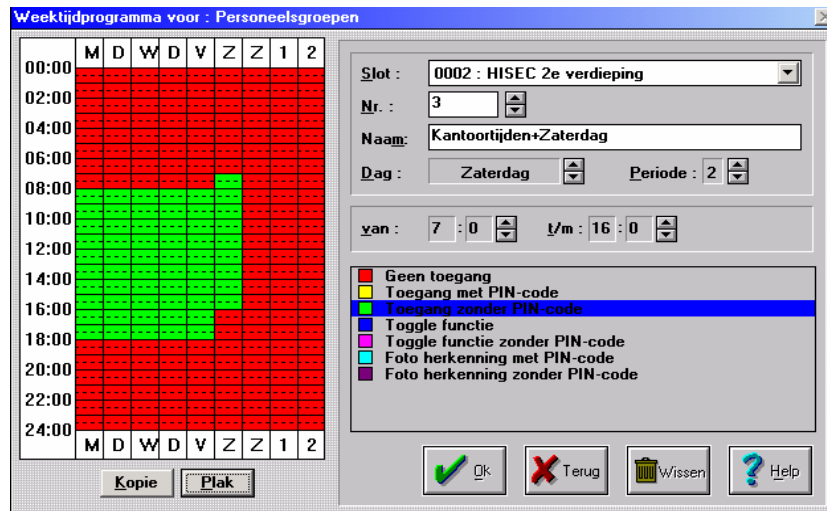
Weektijdprogramma voor : Personeelsgroepen

| | M | D | W | D | V | Z | Z | 1 | 2 |
|---|---|---|---|---|---|---|---|---|---|
| 00:00 | | | | | | | | | |
| 02:00 | | | | | | | | | |
| 04:00 | | | | | | | | | |
| 06:00 | | | | | | | | | |
| 08:00 | | | | | | | | | |
| 10:00 | | | | | | | | | |
| 12:00 | | | | | | | | | |
| 14:00 | | | | | | | | | |
| 16:00 | | | | | | | | | |
| 18:00 | | | | | | | | | |
| 20:00 | | | | | | | | | |
| 22:00 | | | | | | | | | |
| 24:00 | M | D | W | D | V | Z | Z | 1 | 2 |

Kopie Plak

Slot : 0002 : HISEC 2e verdieping

Nr. : 3

Naam: Kantoortijden+Zaterdag

Dag : Zaterdag Periode : 2

van : 7 : 0 t/m : 16 : 0

Geen toegang
Toegang met PIN-code
Toegang zonder PIN-code
Toggle functie
Toggle functie zonder PIN-code
Foto herkenning met PIN-code
Foto herkenning zonder PIN-code

Ok Terug Wissen Help